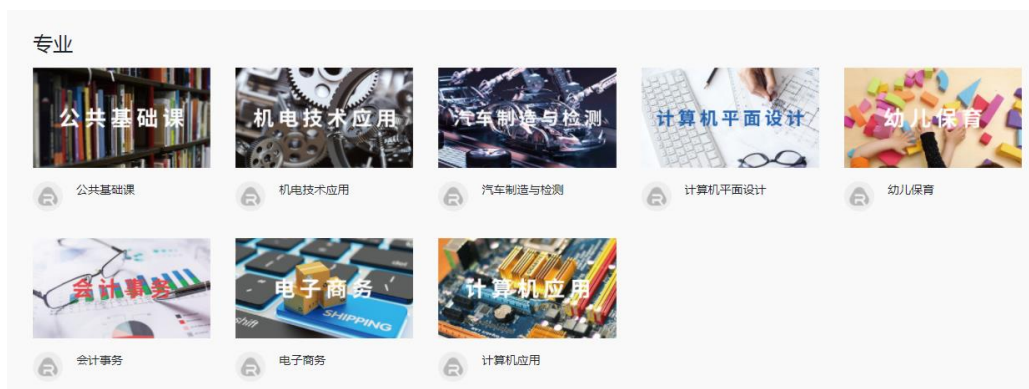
专业

公共基础课

公共基础课

机电技术应用

机电技术应用

汽车制造与检测

汽车制造与检测

计算机平面设计

计算机平面设计

幼儿保育

幼儿保育

会计事务

会计事务

电子商务

SHIPPING

shift

电子商务

计算机应用

计算机应用